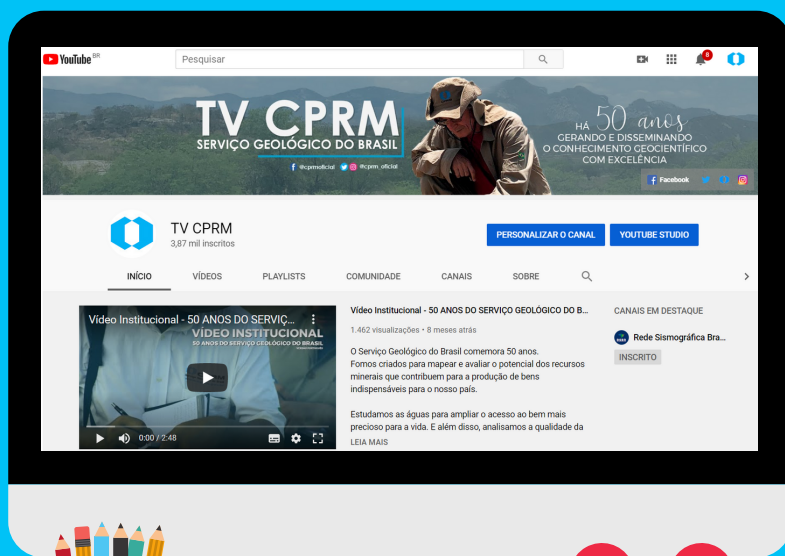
YouTube BR

Pesquisar

8

TV CPRM
SERVIÇO GEOLÓGICO DO BRASIL

@cprmoficial @cprm_oficial

HÁ 50 anos
GERANDO E DISSEMINANDO O CONHECIMENTO GEOCIENTÍFICO COM EXCELÊNCIA

Facebook

TV CPRM
3,87 mil inscritos

PERSONALIZAR O CANAL
YOUTUBE STUDIO

INÍCIO
VÍDEOS
PLAYLISTS
COMUNIDADE
CANAIS
SOBRE

Vídeo Institucional - 50 ANOS DO SERVIÇ...
VÍDEO INSTITUCIONAL
50 ANOS DO SERVIÇO GEOLÓGICO DO BRASIL

0:00 / 2:48

Vídeo Institucional - 50 ANOS DO SERVIÇO GEOLÓGICO DO B...
1.462 visualizações • 8 meses atrás

O Serviço Geológico do Brasil comemora 50 anos.
Fomos criados para mapear e avaliar o potencial dos recursos minerais que contribuem para a produção de bens indispensáveis para o nosso país.

Estudamos as águas para ampliar o acesso ao bem mais precioso para a vida. E além disso, analisamos a qualidade da
LEIA MAIS

CANAIS EM DESTAQUE
Rede Sismográfica Bra...
INSCRITO